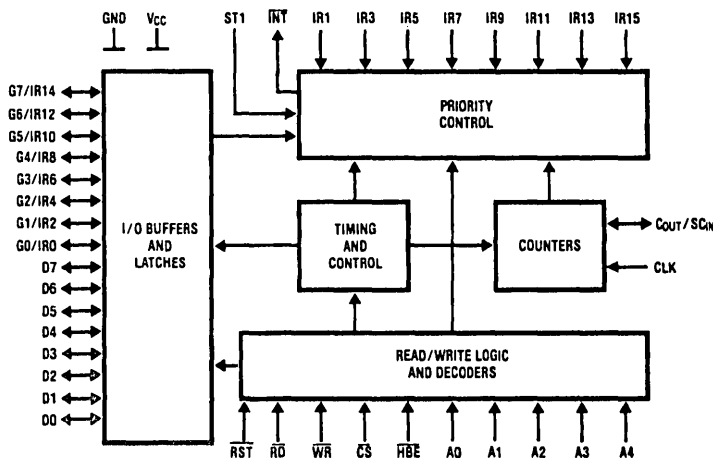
GND
$V_{CC}$
ST1
$\overline{INT}$
IR1
IR3
IR5
IR7
IR9
IR11
IR13
IR15

G7/IR14
G6/IR12
G5/IR10
G4/IR8
G3/IR6
G2/IR4
G1/IR2
G0/IR0
D7
D6
D5
D4
D3
D2
D1
D0

PRIORITY CONTROL

I/O BUFFERS AND LATCHES

TIMING AND CONTROL

COUNTERS

$C_{OUT}/SC_{IN}$
CLK

READ/WRITE LOGIC AND DECODERS

$\overline{RST}$
$\overline{RD}$
$\overline{WR}$
$\overline{CS}$
$\overline{HBE}$
A0
A1
A2
A3
A4